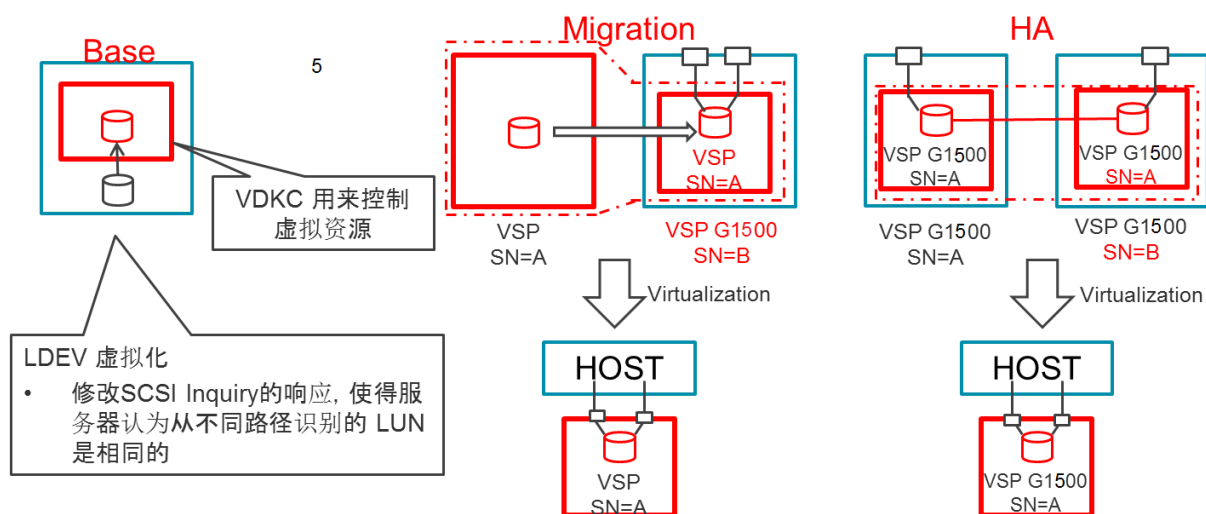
Base

5

VDKC 用来控制虚拟资源

LDEV 虚拟化

• 修改SCSI Inquiry的响应, 使得服务器认为从不同路径识别的 LUN 是相同的

Migration

VSP SN=A

VSP SN=A

VSP G1500 SN=B

Virtualization

HOST

VSP SN=A

HA

VSP G1500 SN=A

VSP G1500 SN=A

VSP G1500 SN=A

VSP G1500 SN=B

Virtualization

HOST

VSP G1500 SN=A